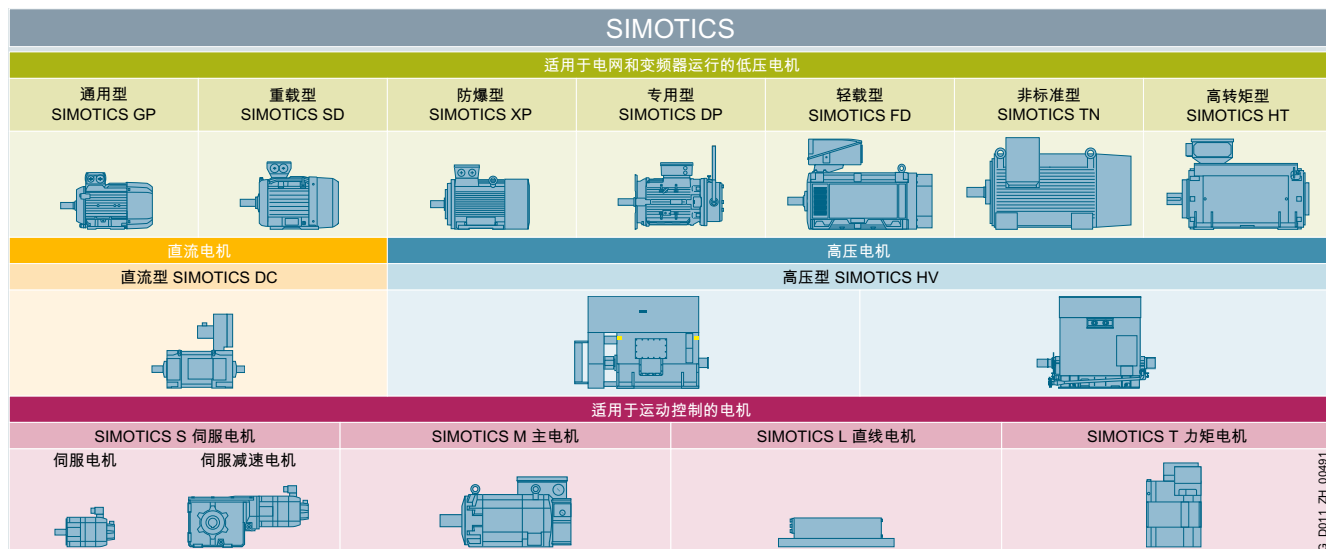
SIMOTICS

适用于电网和变频器运行的低压电机

| 通用型 SIMOTICS GP | 重载型 SIMOTICS SD | 防爆型 SIMOTICS XP | 专用型 SIMOTICS DP | 轻载型 SIMOTICS FD | 非标准型 SIMOTICS TN | 高转矩型 SIMOTICS HT |
|---|---|---|---|---|---|---|

直流电机

直流型 SIMOTICS DC

高压电机

高压型 SIMOTICS HV

适用于运动控制的电机

SIMOTICS S 伺服电机

伺服电机

伺服减速电机

SIMOTICS M 主电机

SIMOTICS L 直线电机

SIMOTICS T 力矩电机

G_D011_ZH_00491